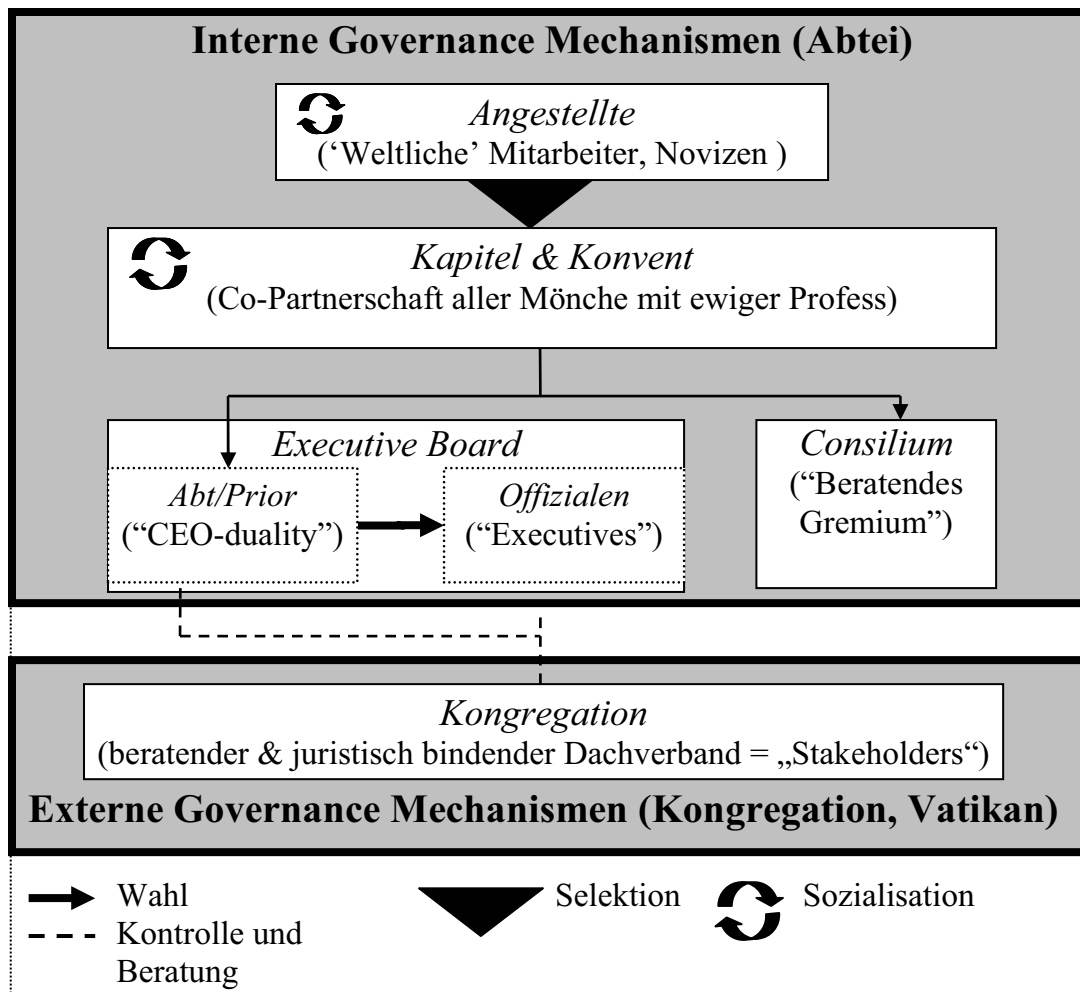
Interne Governance Mechanismen (Abtei)

Angestellte
('Weltliche' Mitarbeiter, Novizen )

Kapitel & Konvent
(Co-Partnerschaft aller Mönche mit ewiger Profess)

Executive Board

Abt/Prior
("CEO-duality")

Offizialen
("Executives")

Consilium
("Beratendes Gremium")

Kongregation
(beratender & juristisch bindender Dachverband = „Stakeholders")

Externe Governance Mechanismen (Kongregation, Vatikan)

Wahl

Kontrolle und Beratung

Selektion

Sozialisation